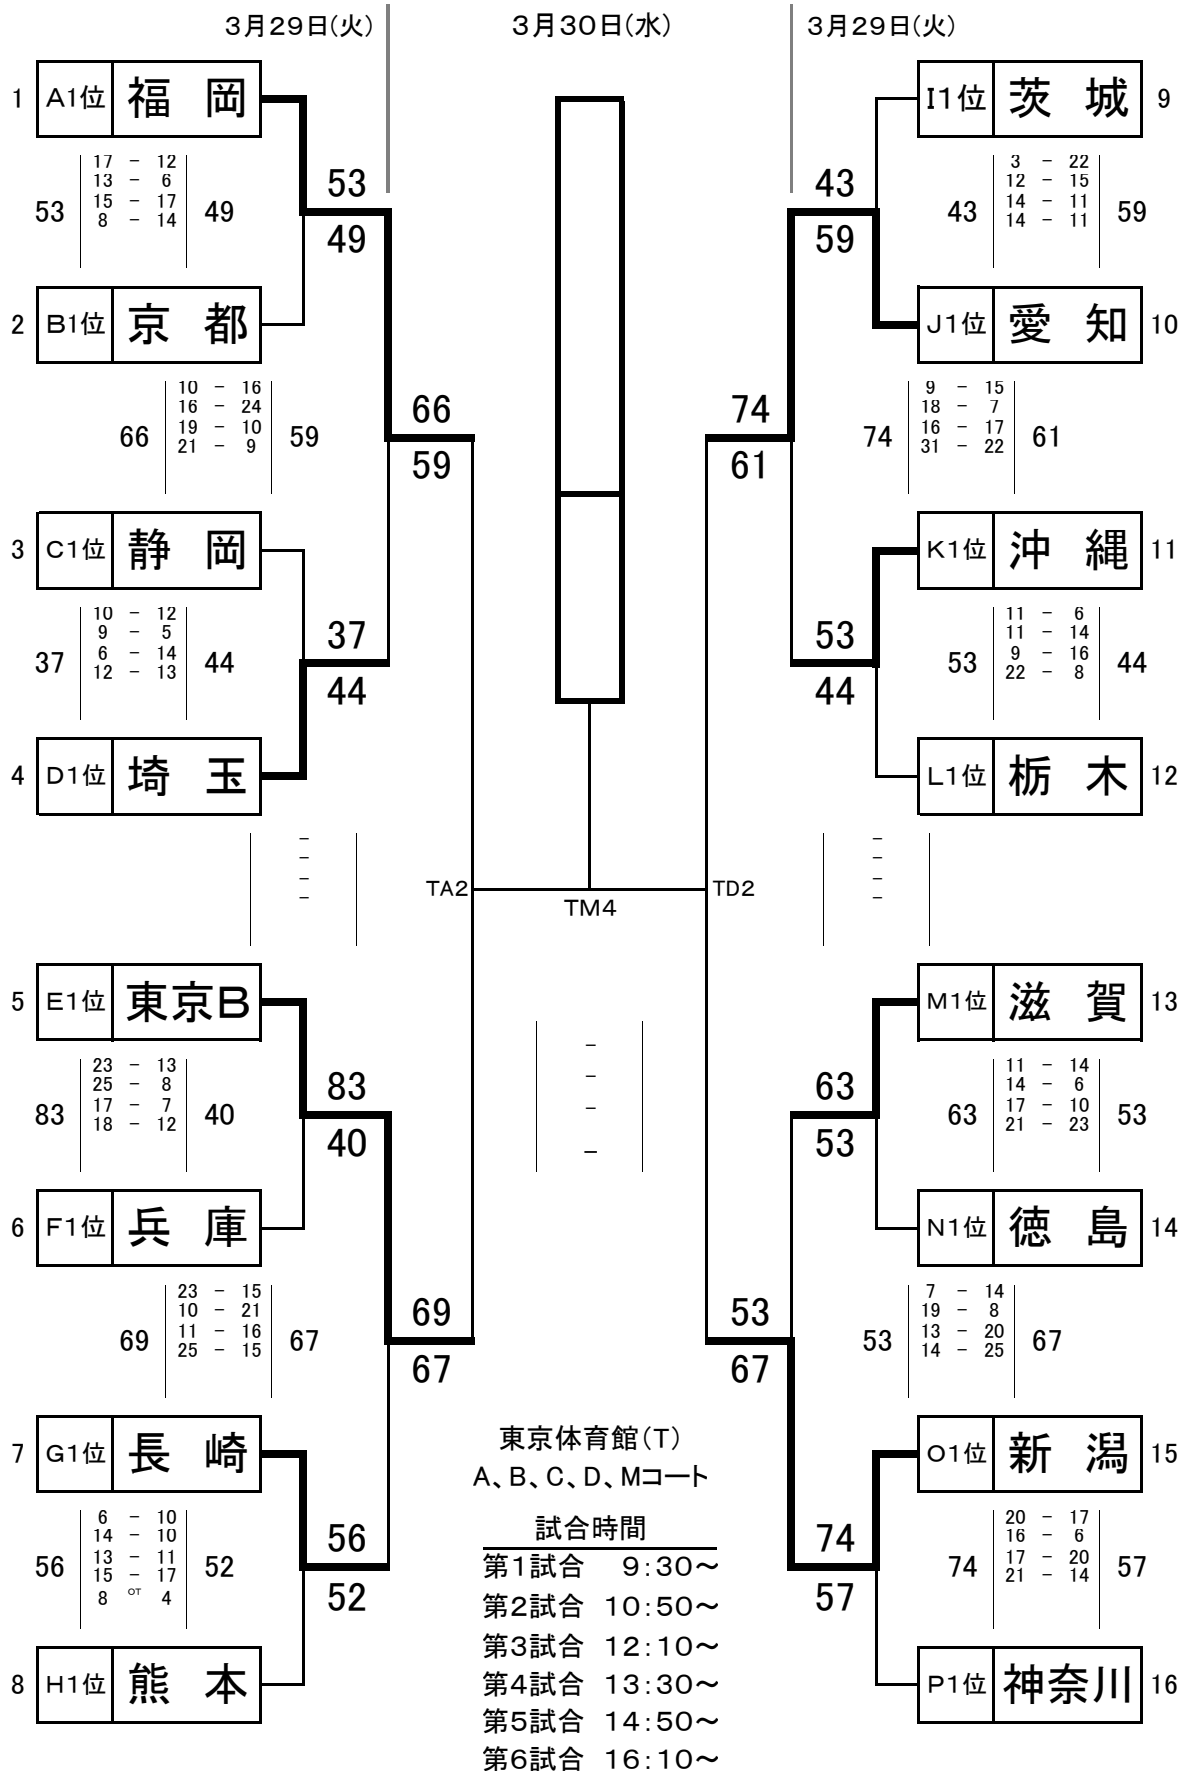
3月29日(火)　3月30日(水)　3月29日(火)

1 A1位 福岡
53 17 - 12 / 13 - 6 / 15 - 17 / 8 - 14 49
2 B1位 京都
66 10 - 16 / 16 - 24 / 19 - 10 / 21 - 9 59
3 C1位 静岡
37 10 - 12 / 9 - 5 / 6 - 14 / 12 - 13 44
4 D1位 埼玉

53
49
66
59
37
44

5 E1位 東京B
83 23 - 13 / 25 - 8 / 17 - 7 / 18 - 12 40
6 F1位 兵庫
69 23 - 15 / 10 - 21 / 11 - 16 / 25 - 15 67
7 G1位 長崎
56 6 - 10 / 14 - 10 / 13 - 11 / 15 - 17 / 8 OT 4 52
8 H1位 熊本

83
40
69
67
56
52

TA2
TM4
TD2

9 I1位 茨城
43 3 - 22 / 12 - 15 / 14 - 11 / 14 - 11 59
10 J1位 愛知
74 9 - 15 / 18 - 7 / 16 - 17 / 31 - 22 61
11 K1位 沖縄
53 11 - 6 / 11 - 14 / 9 - 16 / 22 - 8 44
12 L1位 栃木

43
59
74
61
53
44

13 M1位 滋賀
63 11 - 14 / 14 - 6 / 17 - 10 / 21 - 23 53
14 N1位 徳島
53 7 - 14 / 19 - 8 / 13 - 20 / 14 - 25 67
15 O1位 新潟
74 20 - 17 / 16 - 6 / 17 - 20 / 21 - 14 57
16 P1位 神奈川

63
53
53
67
74
57

東京体育館(T)
A、B、C、D、Mコート

試合時間
第1試合 9:30～
第2試合 10:50～
第3試合 12:10～
第4試合 13:30～
第5試合 14:50～
第6試合 16:10～